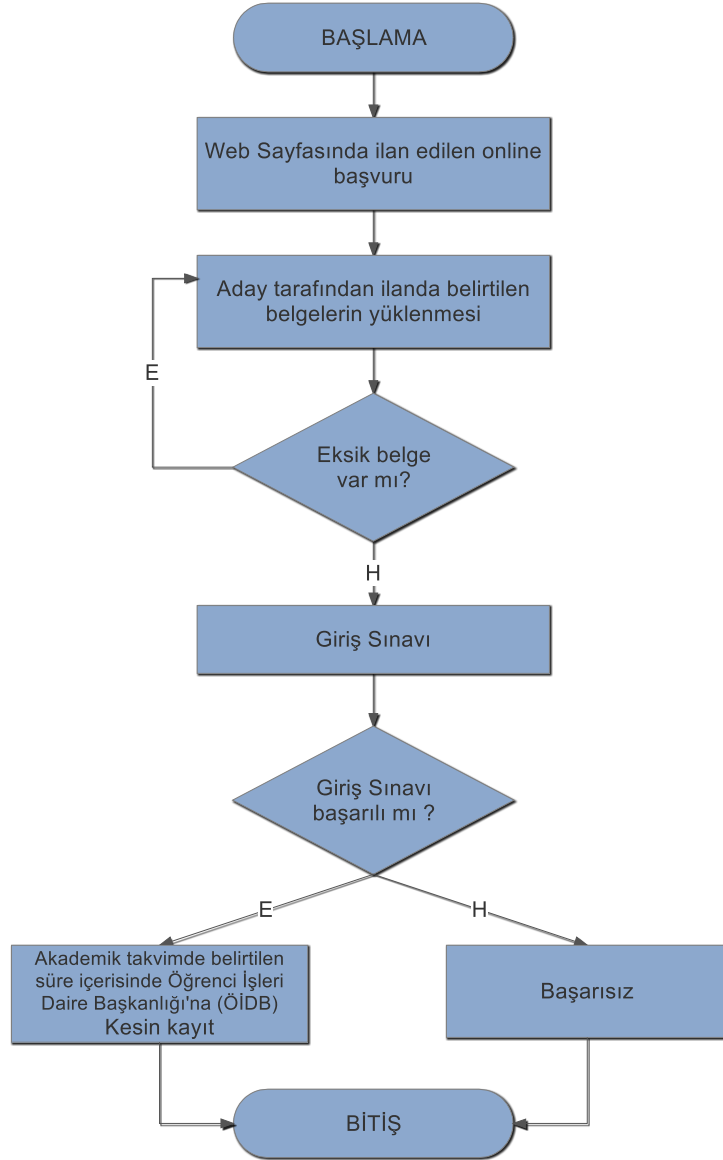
BAŞLAMA

Web Sayfasında ilan edilen online başvuru

Aday tarafından ilanda belirtilen belgelerin yüklenmesi

E

Eksik belge var mı?

H

Giriş Sınavı

Giriş Sınavı başarılı mı ?

E

H

Akademik takvimde belirtilen süre içerisinde Öğrenci İşleri Daire Başkanlığı'na (ÖİDB) Kesin kayıt

Başarısız

BİTİŞ